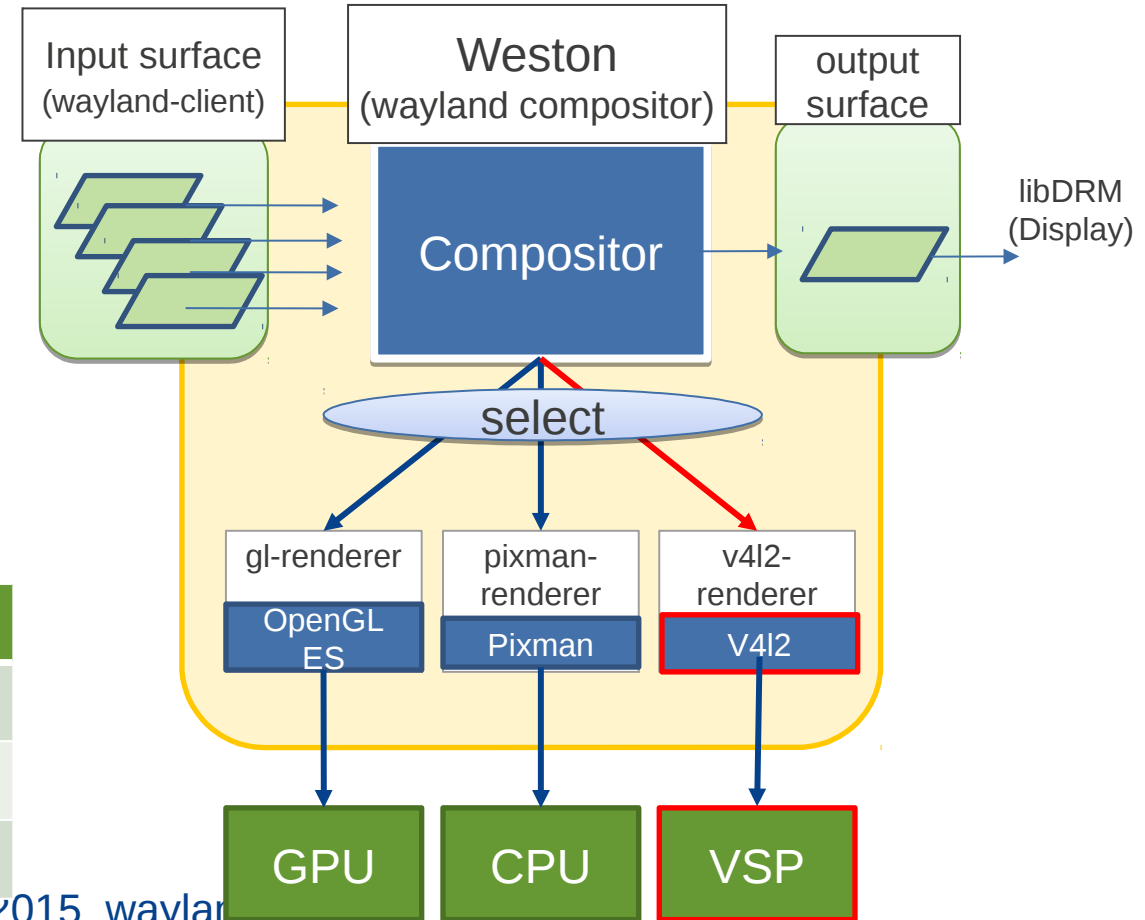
Input surface
(wayland-client)

Weston
(wayland compositor)

output surface

Compositor

libDRM
(Display)

select

gl-renderer

OpenGL ES

pixman-renderer

Pixman

v4l2-renderer

V4l2

GPU

CPU

VSP

2015 waylar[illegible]